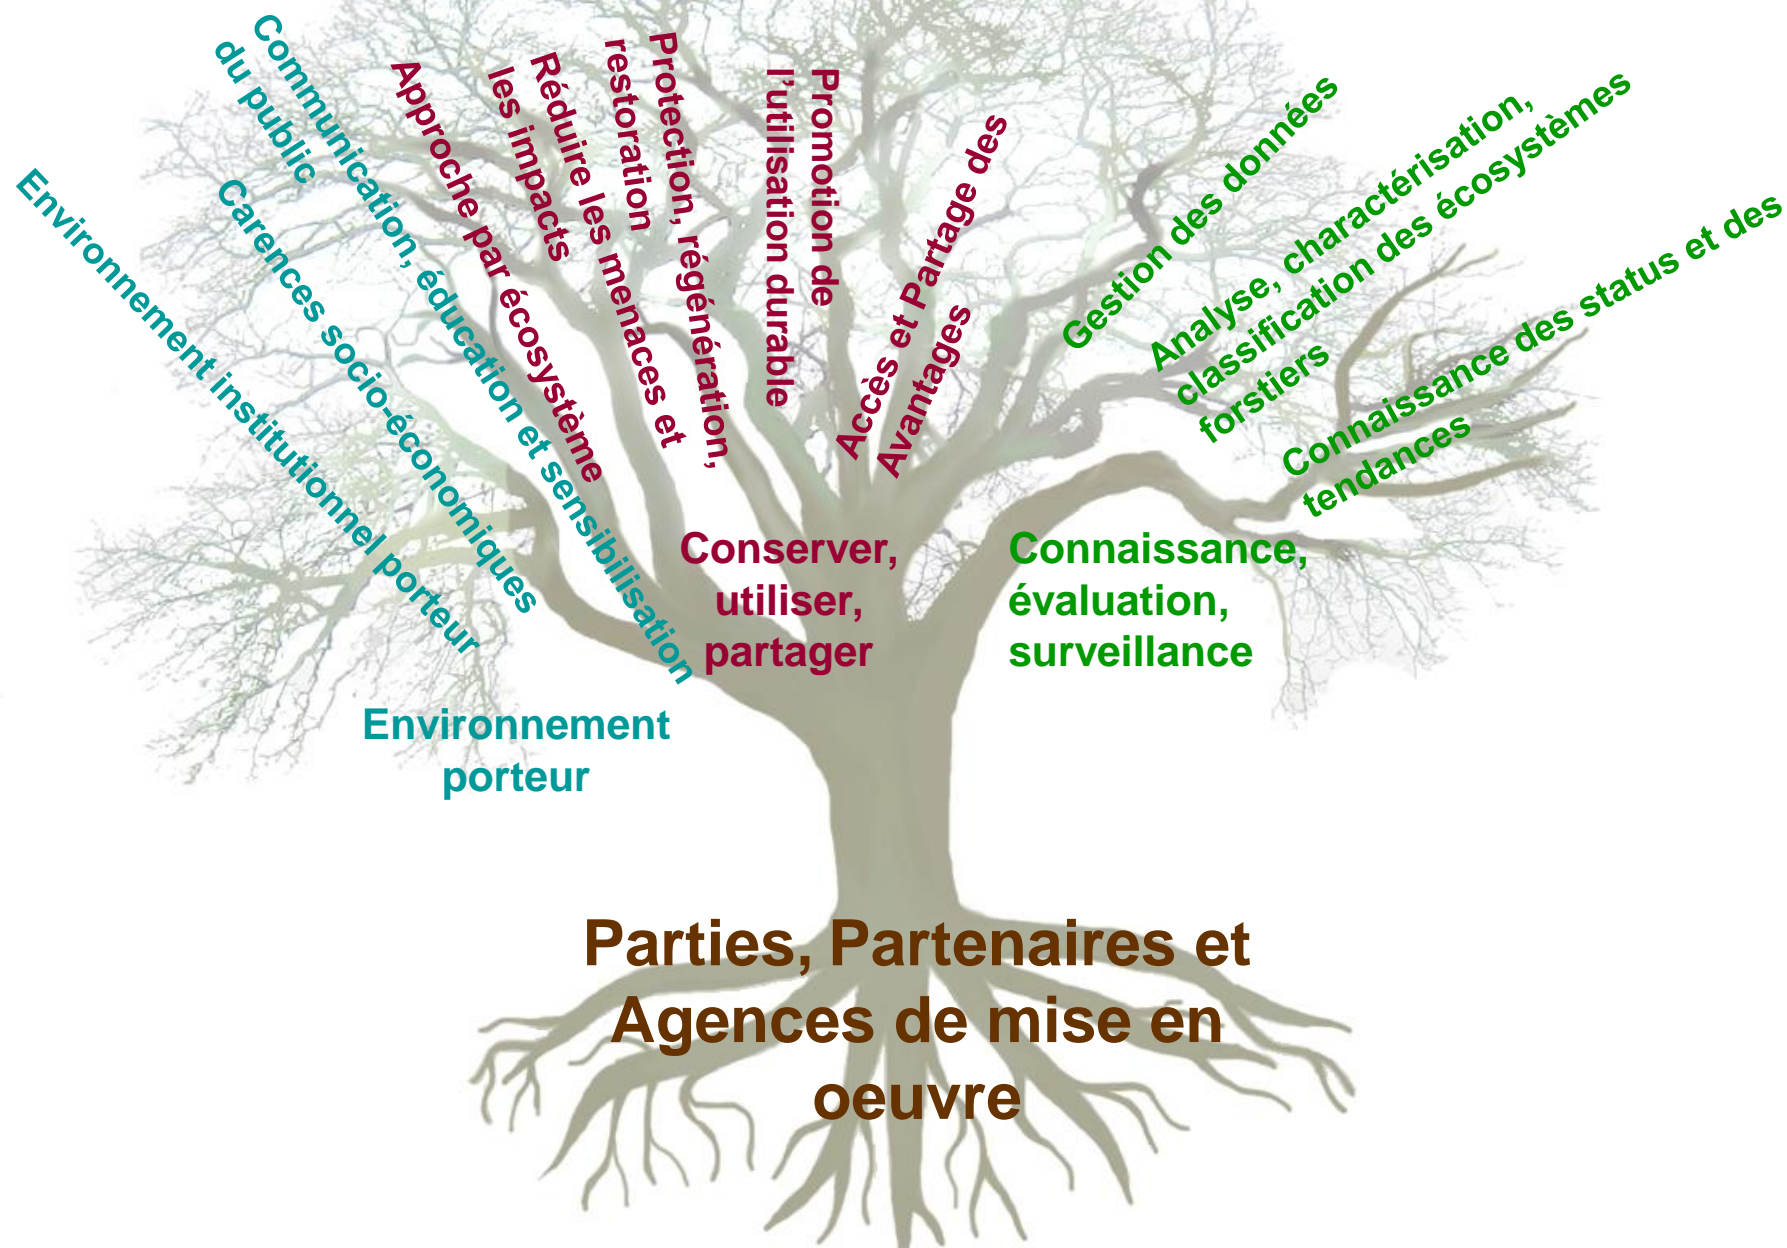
Environnement institutionnel porteur

Carences socio-économiques

Communication, éducation et sensibilisation du public

Approche par écosystème

Réduire les menaces et les impacts

Protection, régénération, restoration

Promotion de l'utilisation durable

Accès et Partage des Avantages

Gestion des données

Analyse, charactérisation, classification des écosystèmes forstiers

Connaissance des status et des tendances

Environnement porteur

Conserver, utiliser, partager

Connaissance, évaluation, surveillance

Parties, Partenaires et Agences de mise en oeuvre